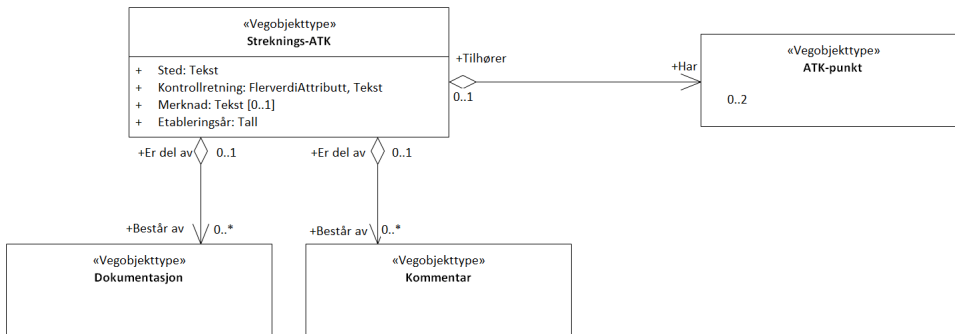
«Vegobjekttype»
Streknings-ATK

+ Sted: Tekst
+ Kontrollretning: FlerverdiAttributt, Tekst
+ Merknad: Tekst [0..1]
+ Etableringsår: Tall

+Tilhører
0..1

+Har
«Vegobjekttype»
ATK-punkt
0..2

+Er del av
0..1

+Er del av
0..1

+Består av
0..*

+Består av
0..*

«Vegobjekttype»
Dokumentasjon

«Vegobjekttype»
Kommentar